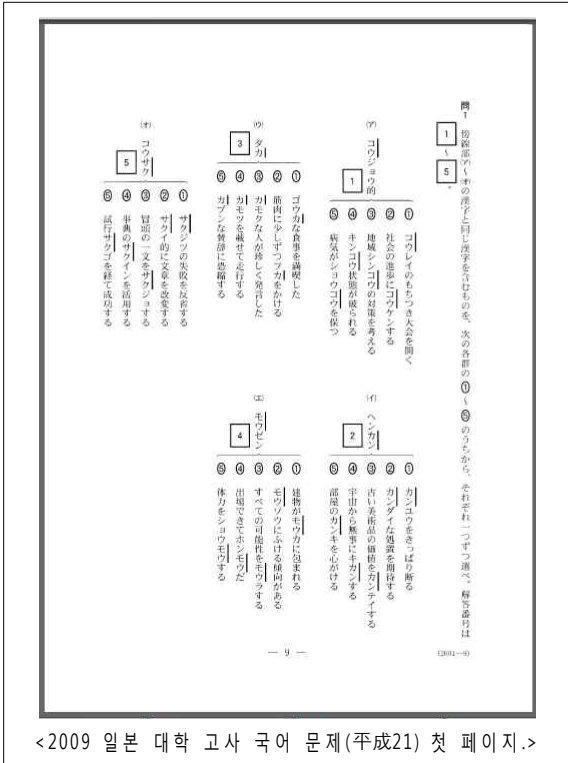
問1 傍線部(ア)～(オ)の漢字と同じ漢字を含むものを、次の各群の①～⑤のうちから、それぞれ一つずつ選べ。解答番号は 1 ～ 5 。

(ア) コウジョウ的 1
① コウレイのもちつき大会を開く
② 社会の進歩にコウケンする
③ 地域シンコウの対策を考える
④ キンコウ状態が破られる
⑤ 病気がショウコウを保つ

(イ) ヘンカン 2
① カンコウをきっぱり断る
② カンダイな処置を期待する
③ 古い美術品の価値をカンテイする
④ 宇宙から無事にキカンする
⑤ 部屋のカンキを心がける

(ウ) タカ 3
① ゴウカな食事を満喫した
② 筋肉に少しずつフカをかける
③ カモツを載せて走行する
④ カモクな人が珍しく発言した
⑤ カブンな賛辞に恐縮する

(エ) モウゼン 4
① 建物がモウカに包まれる
② モウソウにふける傾向がある
③ すべての可能性をモウラする
④ 出場できてホンモウだ
⑤ 体力をショウモウする

(オ) コウサク 5
① サクジツの失敗を反省する
② サクイ的に文章を改変する
③ 冒頭の一文をサクジョする
④ 辞典のサクインを活用する
⑤ 試行サクゴを経て成功する

— 9 —

(2601—9)

<2009 일본 대학 고사 국어 문제(平成21) 첫 페이지.>